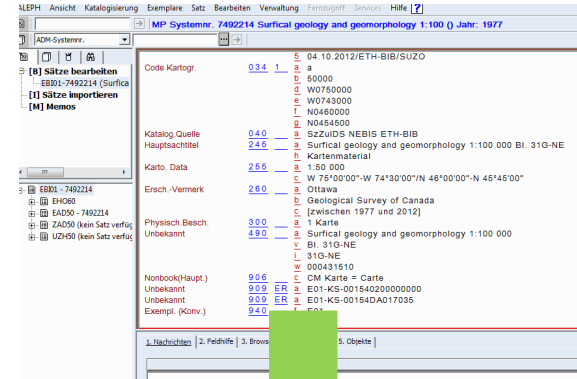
ALEPH Ansicht Katalogisierung Exemplare Satz Bearbeiten Verwaltung Fernzugriff Services Hilfe ?

MP Systemnr. 7492214 Surfical geology and geomorphology 1:100 () Jahr: 1977

ADM-Systemnr.

[B] Sätze bearbeiten
EBI01-7492214 (Surfica
[I] Sätze importieren
[M] Memos

EBI01 - 7492214
EHO60
EAD50 - 7492214
ZAD50 (kein Satz verfüg
UZH50 (kein Satz verfüg

| | | | | |
|---|---|---|---|---|
| | | | 5 | 04.10.2012/ETH-BIB/SUZO |
| Code Kartogr. | 034 | 1 | a | a |
| | | | b | 50000 |
| | | | d | W0750000 |
| | | | e | W0743000 |
| | | | f | N0460000 |
| | | | g | N0454500 |
| Katalog.Quelle | 040 | | a | SzZuIDS NEBIS ETH-BIB |
| Hauptsachtitel | 245 | | a | Surfical geology and geomorphology 1:100 000 Bl. 31G-NE |
| | | | h | Kartenmaterial |
| Karto. Data | 255 | | a | 1:50 000 |
| | | | c | W 75°00'00"-W 74°30'00"/N 46°00'00"-N 45°45'00" |
| Ersch.-Vermerk | 260 | | a | Ottawa |
| | | | b | Geological Survey of Canada |
| | | | c | [zwischen 1977 und 2012] |
| Physisch.Besch. | 300 | | a | 1 Karte |
| Unbekannt | 490 | | a | Surfical geology and geomorphology 1:100 000 |
| | | | v | Bl. 31G-NE |
| | | | i | 31G-NE |
| | | | w | 000431510 |
| Nonbook(Haupt.) | 906 | | c | CM Karte = Carte |
| Unbekannt | 909 | ER | a | E01-KS-001540200000000 |
| Unbekannt | 909 | ER | a | E01-KS-00154DA017035 |
| Exempl. (Konv.) | 940 | | f | E01 |

1. Nachrichten | 2. Feldhilfe | 3. Brows | 5. Objekte